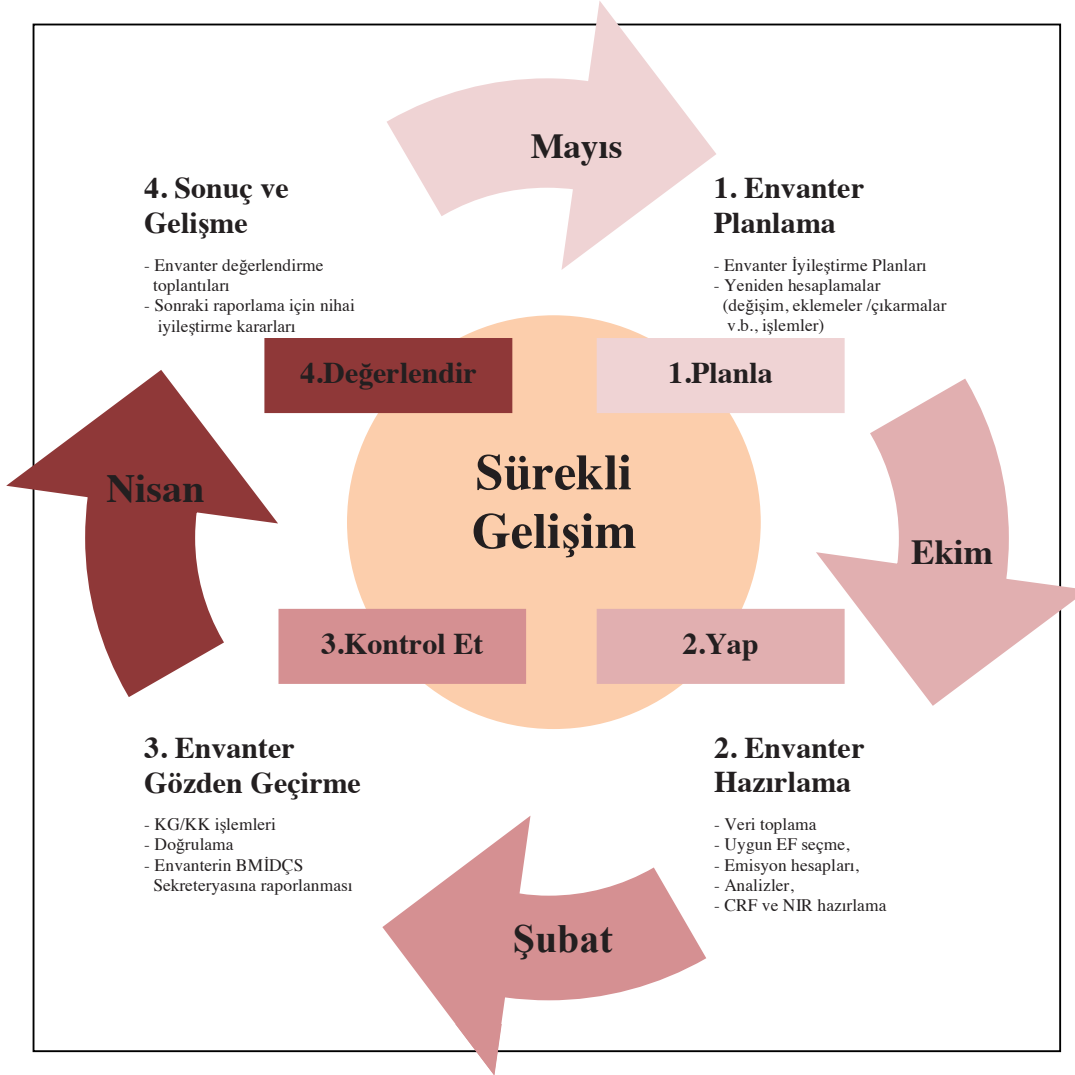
Mayıs

4. Sonuç ve Gelişme

- Envanter değerlendirme toplantıları
- Sonraki raporlama için nihai iyileştirme kararları

1. Envanter Planlama

- Envanter İyileştirme Planları
- Yeniden hesaplamalar (değişim, eklemeler /çıkarmalar v.b., işlemler)

4.Değerlendir

1.Planla

Nisan

Sürekli Gelişim

Ekim

3.Kontrol Et

2.Yap

3. Envanter Gözden Geçirme

- KG/KK işlemleri
- Doğrulama
- Envanterin BMİDÇS Sekreteryasına raporlanması

2. Envanter Hazırlama

- Veri toplama
- Uygun EF seçme,
- Emisyon hesapları,
- Analizler,
- CRF ve NIR hazırlama

Şubat